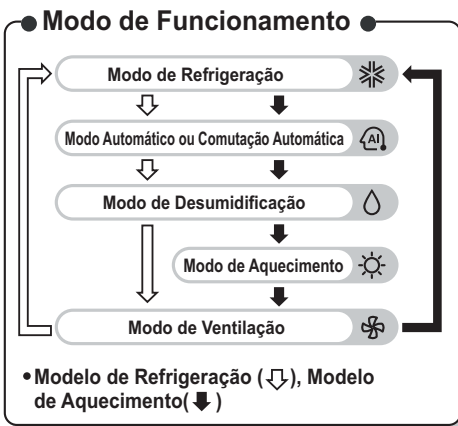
Modo de Funcionamento

Modo de Refrigeração

Modo Automático ou Comutação Automática

Modo de Desumidificação

Modo de Aquecimento

Modo de Ventilação

• Modelo de Refrigeração (⇩), Modelo de Aquecimento(⬇)